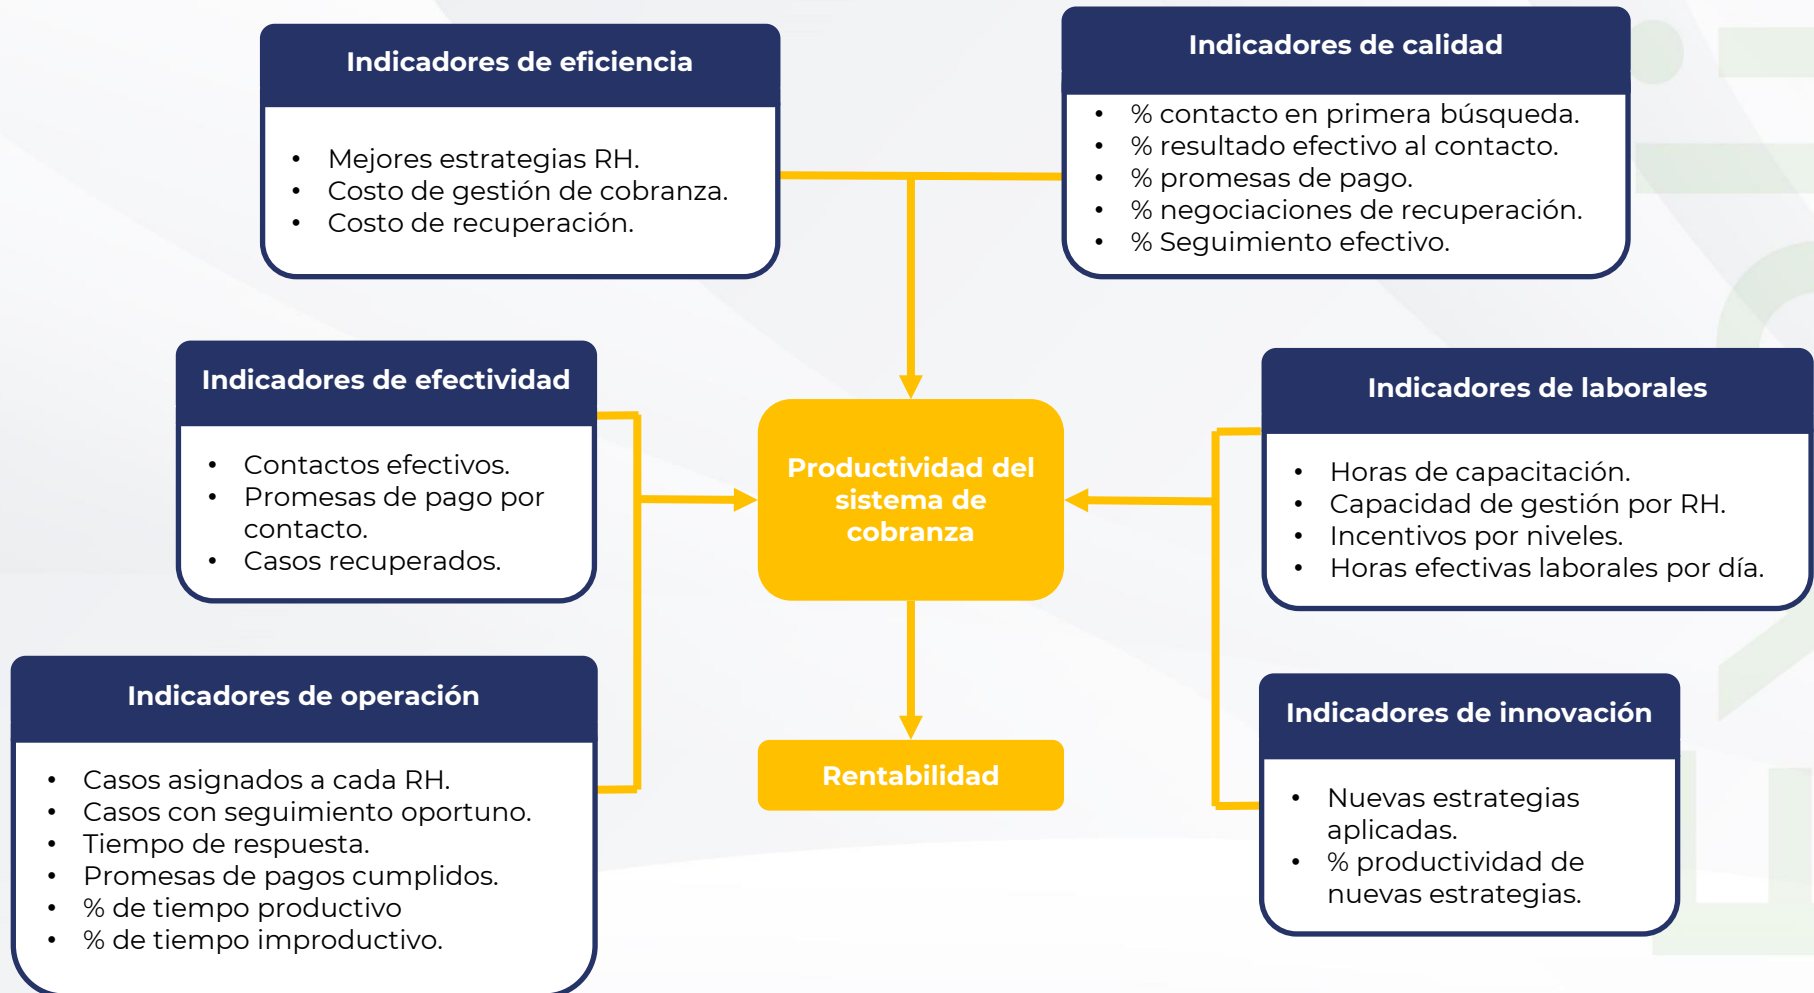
Indicadores de eficiencia

- Mejores estrategias RH.
- Costo de gestión de cobranza.
- Costo de recuperación.

Indicadores de calidad

- % contacto en primera búsqueda.
- % resultado efectivo al contacto.
- % promesas de pago.
- % negociaciones de recuperación.
- % Seguimiento efectivo.

Indicadores de efectividad

- Contactos efectivos.
- Promesas de pago por contacto.
- Casos recuperados.

Productividad del sistema de cobranza

Indicadores de laborales

- Horas de capacitación.
- Capacidad de gestión por RH.
- Incentivos por niveles.
- Horas efectivas laborales por día.

Indicadores de operación

- Casos asignados a cada RH.
- Casos con seguimiento oportuno.
- Tiempo de respuesta.
- Promesas de pagos cumplidos.
- % de tiempo productivo
- % de tiempo improductivo.

Rentabilidad

Indicadores de innovación

- Nuevas estrategias aplicadas.
- % productividad de nuevas estrategias.